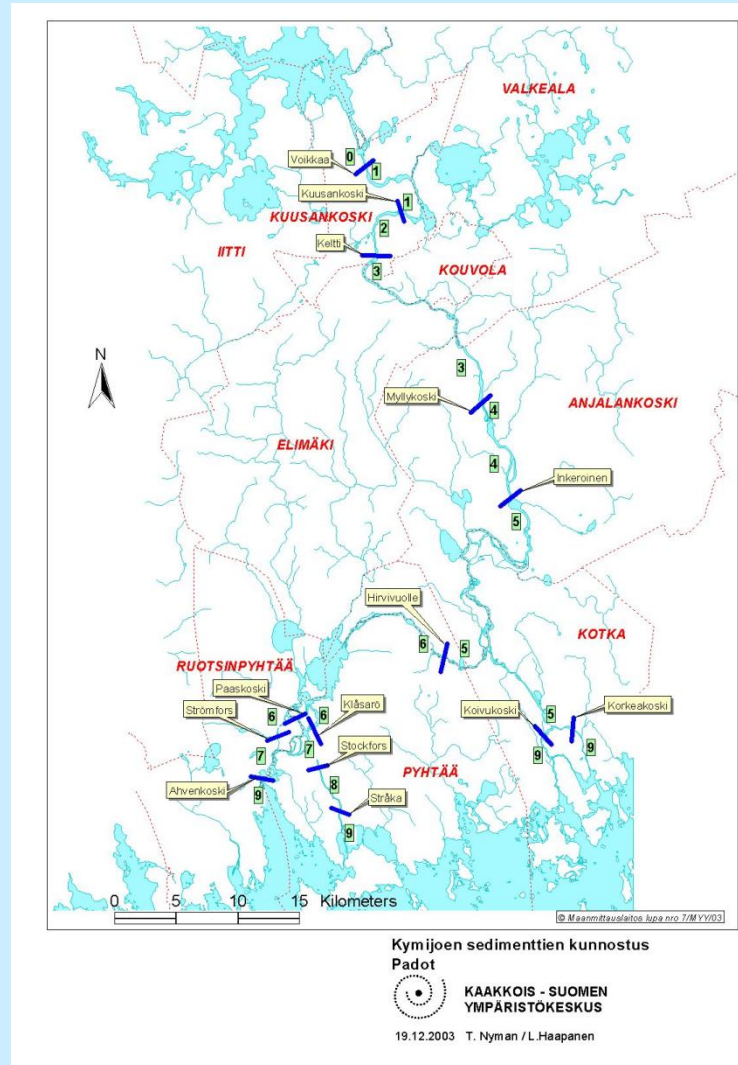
VALKEALA

Voikkaa
0
1
Kuusankoski
1
KUUSANKOSKI
2
IITTI
Keltti
3
KOUVOLA

N

3
Myllykoski
4
ANJALANKOSKI
ELIMÄKI
4
Inkeroinen
5

Hirvivuolle
6
5
KOTKA
RUOTSINPYHTÄÄ
Paaskoski
6
6
Klåsarö
Strömfors
7
7
Koivukoski
5
Korkeakoski
Stockfors
9
9
8
PYHTÄÄ
Ahvenkoski
9
Stråka
9

0 5 10 15 Kilometers

© Maanmittauslaitos lupa nro 7/MYY/03

Kymijoen sedimenttien kunnostus
Padot

KAAKKOIS - SUOMEN
YMPÄRISTÖKESKUS

19.12.2003 T. Nyman / L.Haapanen